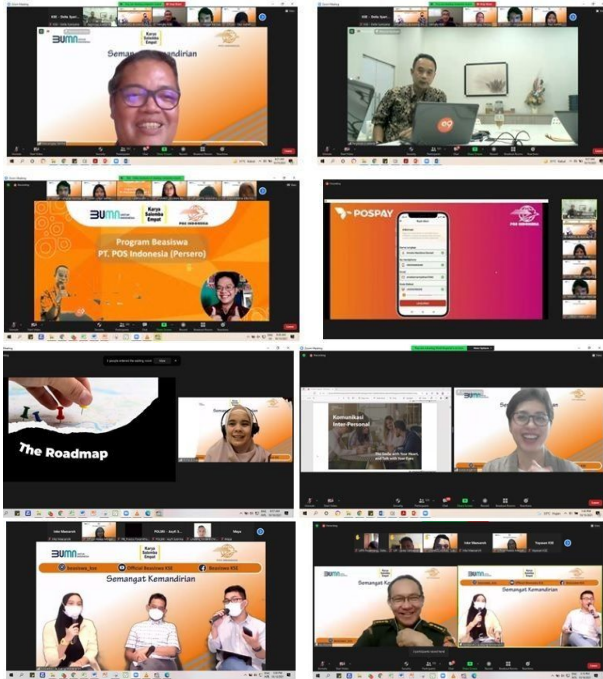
BUMN
Karya Salemba Empat
Semangat Kemandirian

BUMN
Karya Salemba Empat
POS INDONESIA
Program Beasiswa
PT. POS Indonesia (Persero)

POSPAY
POS INDONESIA

The Roadmap

Komunikasi Inter-Personal

BUMN
Karya Salemba Empat
beasiswa_kse
Official Beasiswa KSE
Beasiswa KSE
Semangat Kemandirian

BUMN
Karya Salemba Empat
Semangat Kemandirian